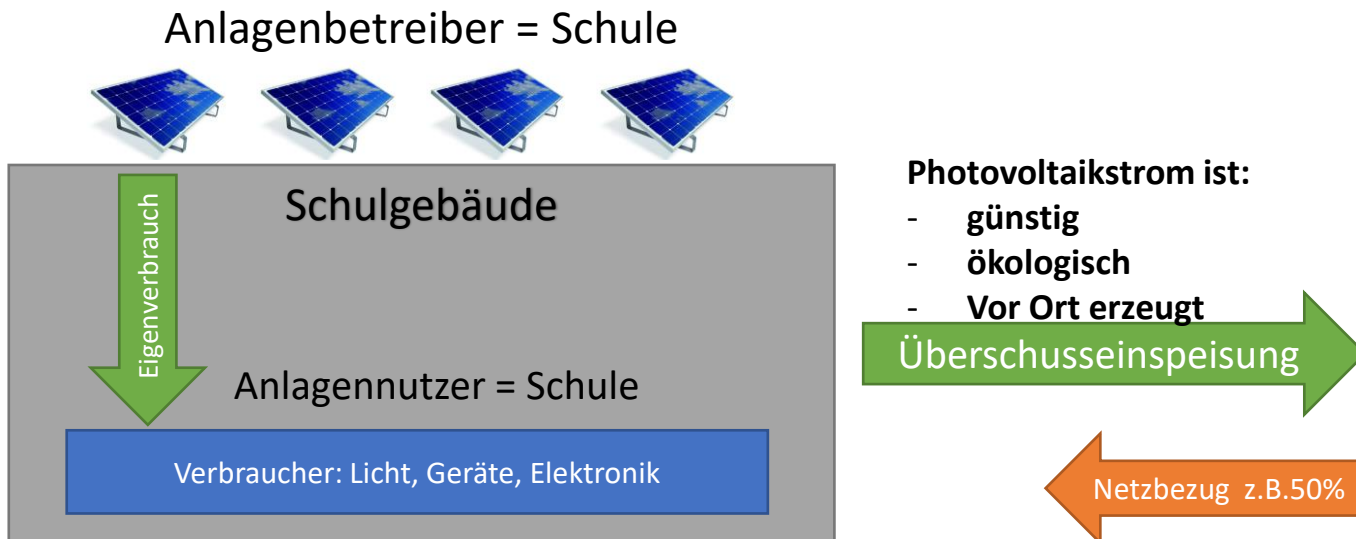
Anlagenbetreiber = Schule

Schulgebäude

Eigenverbrauch

Anlagennutzer = Schule

Verbraucher: Licht, Geräte, Elektronik

**Photovoltaikstrom ist:**
- **günstig**
- **ökologisch**
- **Vor Ort erzeugt**

Überschusseinspeisung

Netzbezug z.B.50%